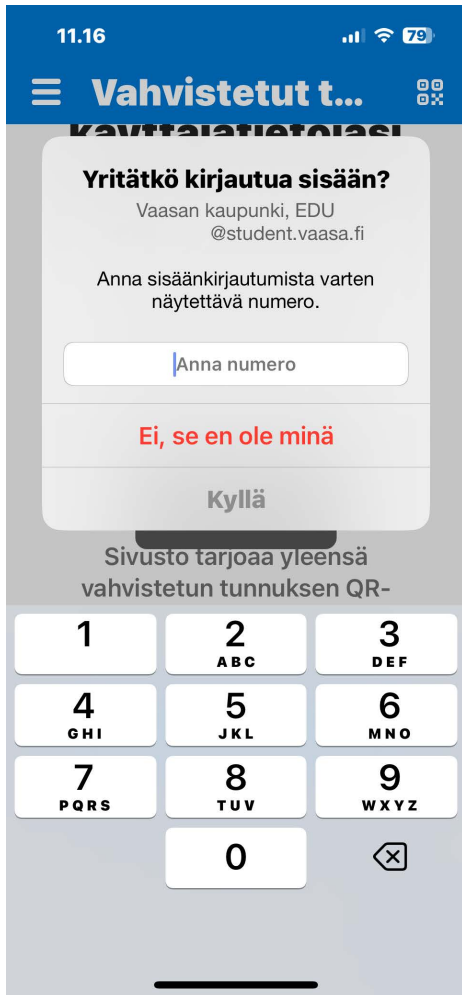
11.16

79

Vahvistetut t...

käyttäjätietojasi

Yritätkö kirjautua sisään?

Vaasan kaupunki, EDU
@student.vaasa.fi

Anna sisäänkirjautumista varten näytettävä numero.

Anna numero

Ei, se en ole minä

Kyllä

Sivusto tarjoaa yleensä vahvistetun tunnuksen QR-

1
2 ABC
3 DEF
4 GHI
5 JKL
6 MNO
7 PQRS
8 TUV
9 WXYZ
0